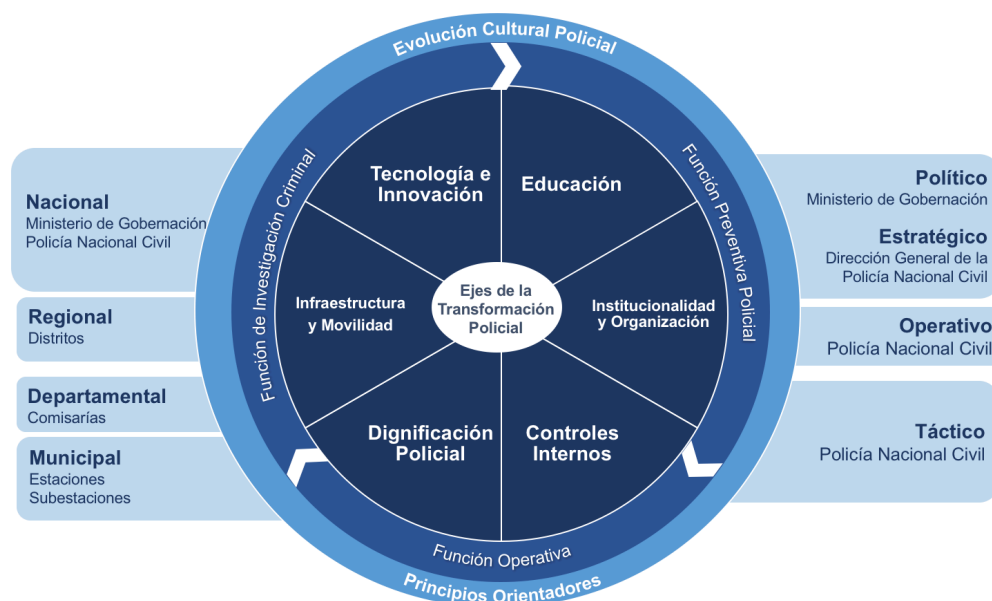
Evolución Cultural Policial

Nacional
Ministerio de Gobernación
Policía Nacional Civil

Regional
Distritos

Departamental
Comisarías

Municipal
Estaciones
Subestaciones

Función de Investigación Criminal

Tecnología e Innovación

Educación

Infraestructura y Movilidad

Ejes de la Transformación Policial

Institucionalidad y Organización

Dignificación Policial

Controles Internos

Función Preventiva Policial

Función Operativa

Principios Orientadores

Político
Ministerio de Gobernación

Estratégico
Dirección General de la Policía Nacional Civil

Operativo
Policía Nacional Civil

Táctico
Policía Nacional Civil